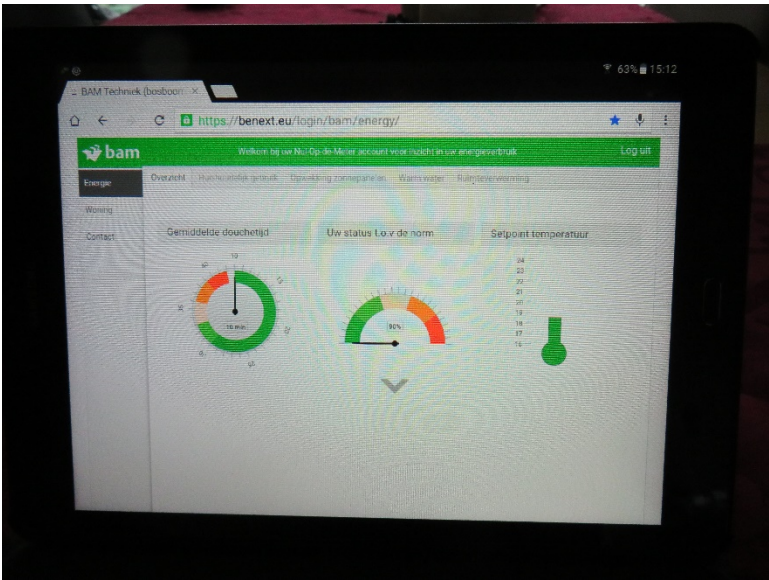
63% 15:12

BAM Techniek (bosboom ×

https://benext.eu/login/bam/energy/

bam

Welkom bij uw Nul-Op-de-Meter account voor inzicht in uw energieverbruik

Log uit

Energie

Woning

Contact

Overzicht

Huishoudelijk gebruik

Opwekking zonnepanelen

Warm water

Ruimteverwarming

Gemiddelde douchetijd

Uw status t.o.v de norm

Setpoint temperatuur

10

15 min

90%

24
23
22
21
20
19
18
17
16